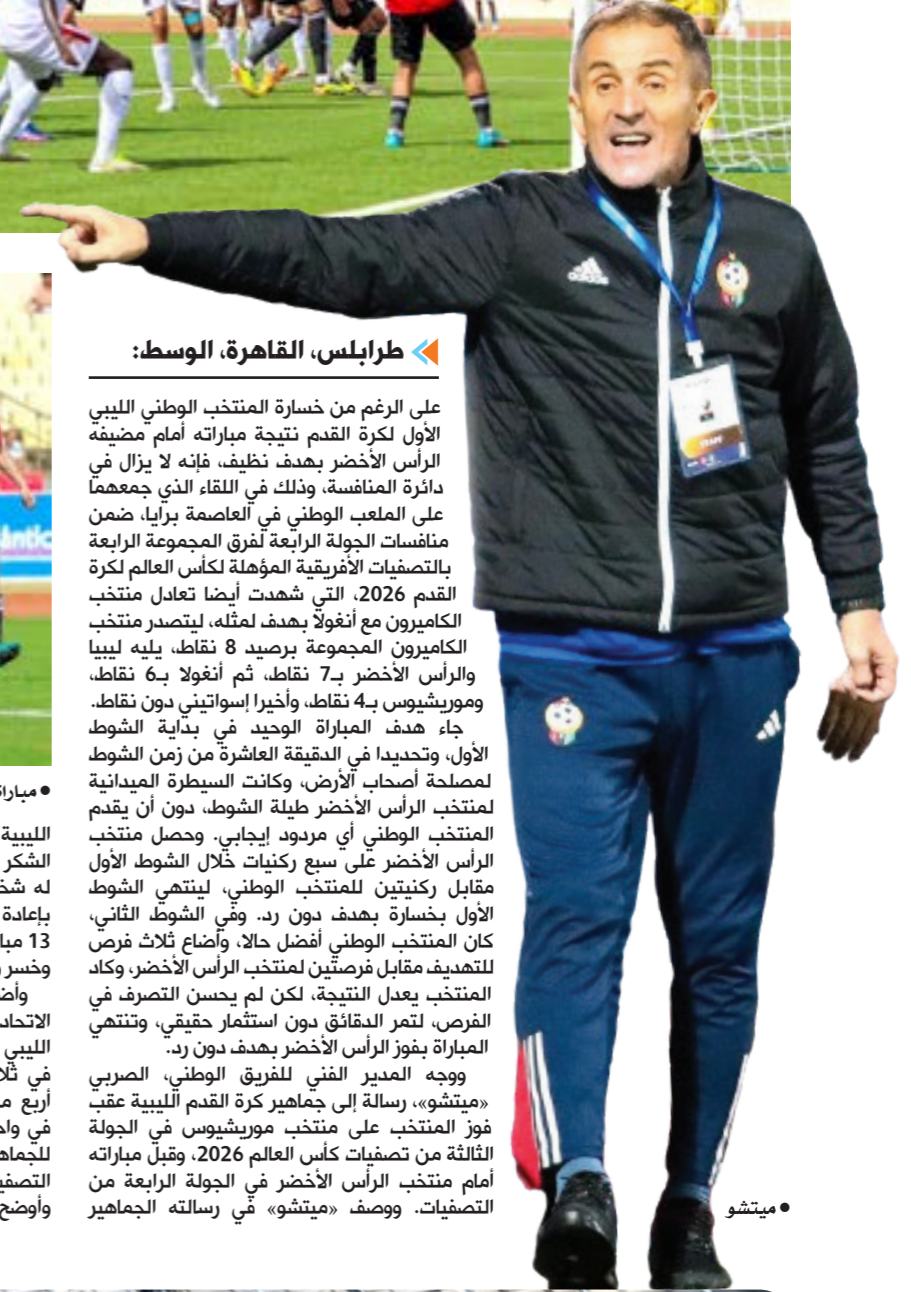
طرابلس، القاهرة، الوسط:

على الرغم من خسارة المنتخب الوطني الليبي الأول لكرة القدم نتيجة مباراته أمام مضيفه الرأس الأخضر بهدف نظيف، فإنه لا يزال في دائرة المنافسة، وذلك في اللقاء الذي جمعهما على الملعب الوطني في العاصمة برايا، ضمن منافسات الجولة الرابعة لفرق المجموعة الرابعة بالتصفيات الأفريقية المؤهلة لكأس العالم لكرة القدم 2026، التي شهدت أيضا تعادل منتخب الكاميرون مع أنغولا بهدف لمثله، ليتصدر منتخب الكاميرون المجموعة برصيد 8 نقاط، يليه ليبيا والرأس الأخضر بـ7 نقاط، ثم أنغولا بـ6 نقاط، وموريشيوس بـ4 نقاط، وأخيرا إسواتيني دون نقاط.

جاء هدف المباراة الوحيد في بداية الشوط الأول، وتحديدا في الدقيقة العاشرة من زمن الشوط لمصلحة أصحاب الأرض، وكانت السيطرة الميدانية لمنتخب الرأس الأخضر طيلة الشوط، دون أن يقدم المنتخب الوطني أي مردود إيجابي. وحصل منتخب الرأس الأخضر على سبع ركنيات خلال الشوط الأول مقابل ركنيتين للمنتخب الوطني، لينتهي الشوط الأول بخسارة بهدف دون رد. وفي الشوط الثاني، كان المنتخب الوطني أفضل حالا، وأضاع ثلاث فرص للتهديف مقابل فرصتين لمنتخب الرأس الأخضر، وكاد المنتخب يعدل النتيجة، لكن لم يحسن التصرف في الفرص، لتمر الدقائق دون استثمار حقيقي، وتنتهي المباراة بفوز الرأس الأخضر بهدف دون رد.

ووجه المدير الفني للفريق الوطني، الصربي «ميتشو»، رسالة إلى جماهير كرة القدم الليبية عقب فوز المنتخب على منتخب موريشيوس في الجولة الثالثة من تصفيات كأس العالم 2026، وقبل مباراته أمام منتخب الرأس الأخضر في الجولة الرابعة من التصفيات. ووصف «ميتشو» في رسالته الجماهير

• ميتشو

• مبارا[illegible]

الليبية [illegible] الشكر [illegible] له شخ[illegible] بإعادة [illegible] 13 مبا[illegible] وخسر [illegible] وأض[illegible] الاتحاد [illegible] الليبي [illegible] في ثلا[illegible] أربع م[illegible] في واح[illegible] للجماه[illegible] التصفي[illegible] وأوضح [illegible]